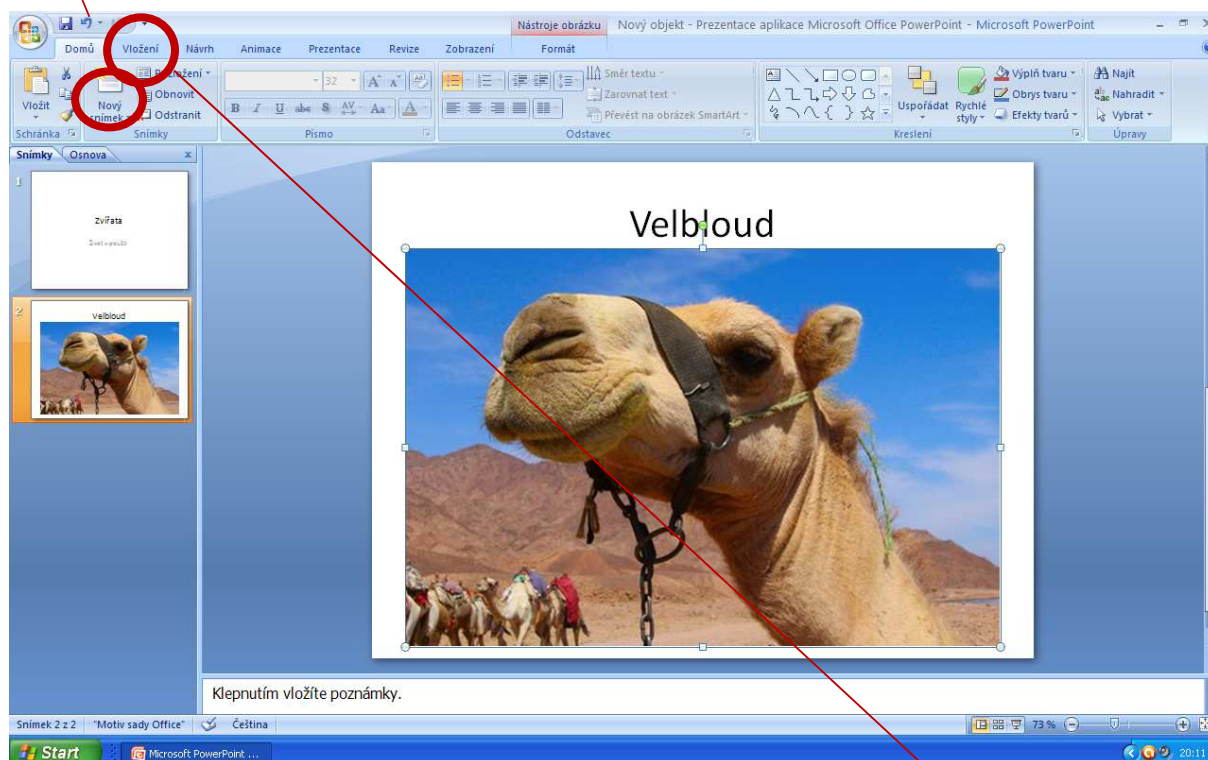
Nástroje obrázku Nový objekt - Prezentace aplikace Microsoft Office PowerPoint - Microsoft PowerPoint

Domů Vložení Návrh Animace Prezentace Revize Zobrazení Formát

Vložit Nový snímek Rozložení Obnovit Odstranit 32 Směr textu Zarovnat text Převést na obrázek SmartArt Uspořádat Rychlé styly Výplň tvaru Obrys tvaru Efekty tvarů Najít Nahradit Vybrat

Schránka Snímky Písmo Odstavec Kreslení Úpravy

Snímky Osnova

1

Zvířata

Svět v poušti

2

Velbloud

Velbloud

Klepnutím vložíte poznámky.

Snímek 2 z 2 "Motiv sady Office" Čeština 73 %

Start Microsoft PowerPoint ... 20:11